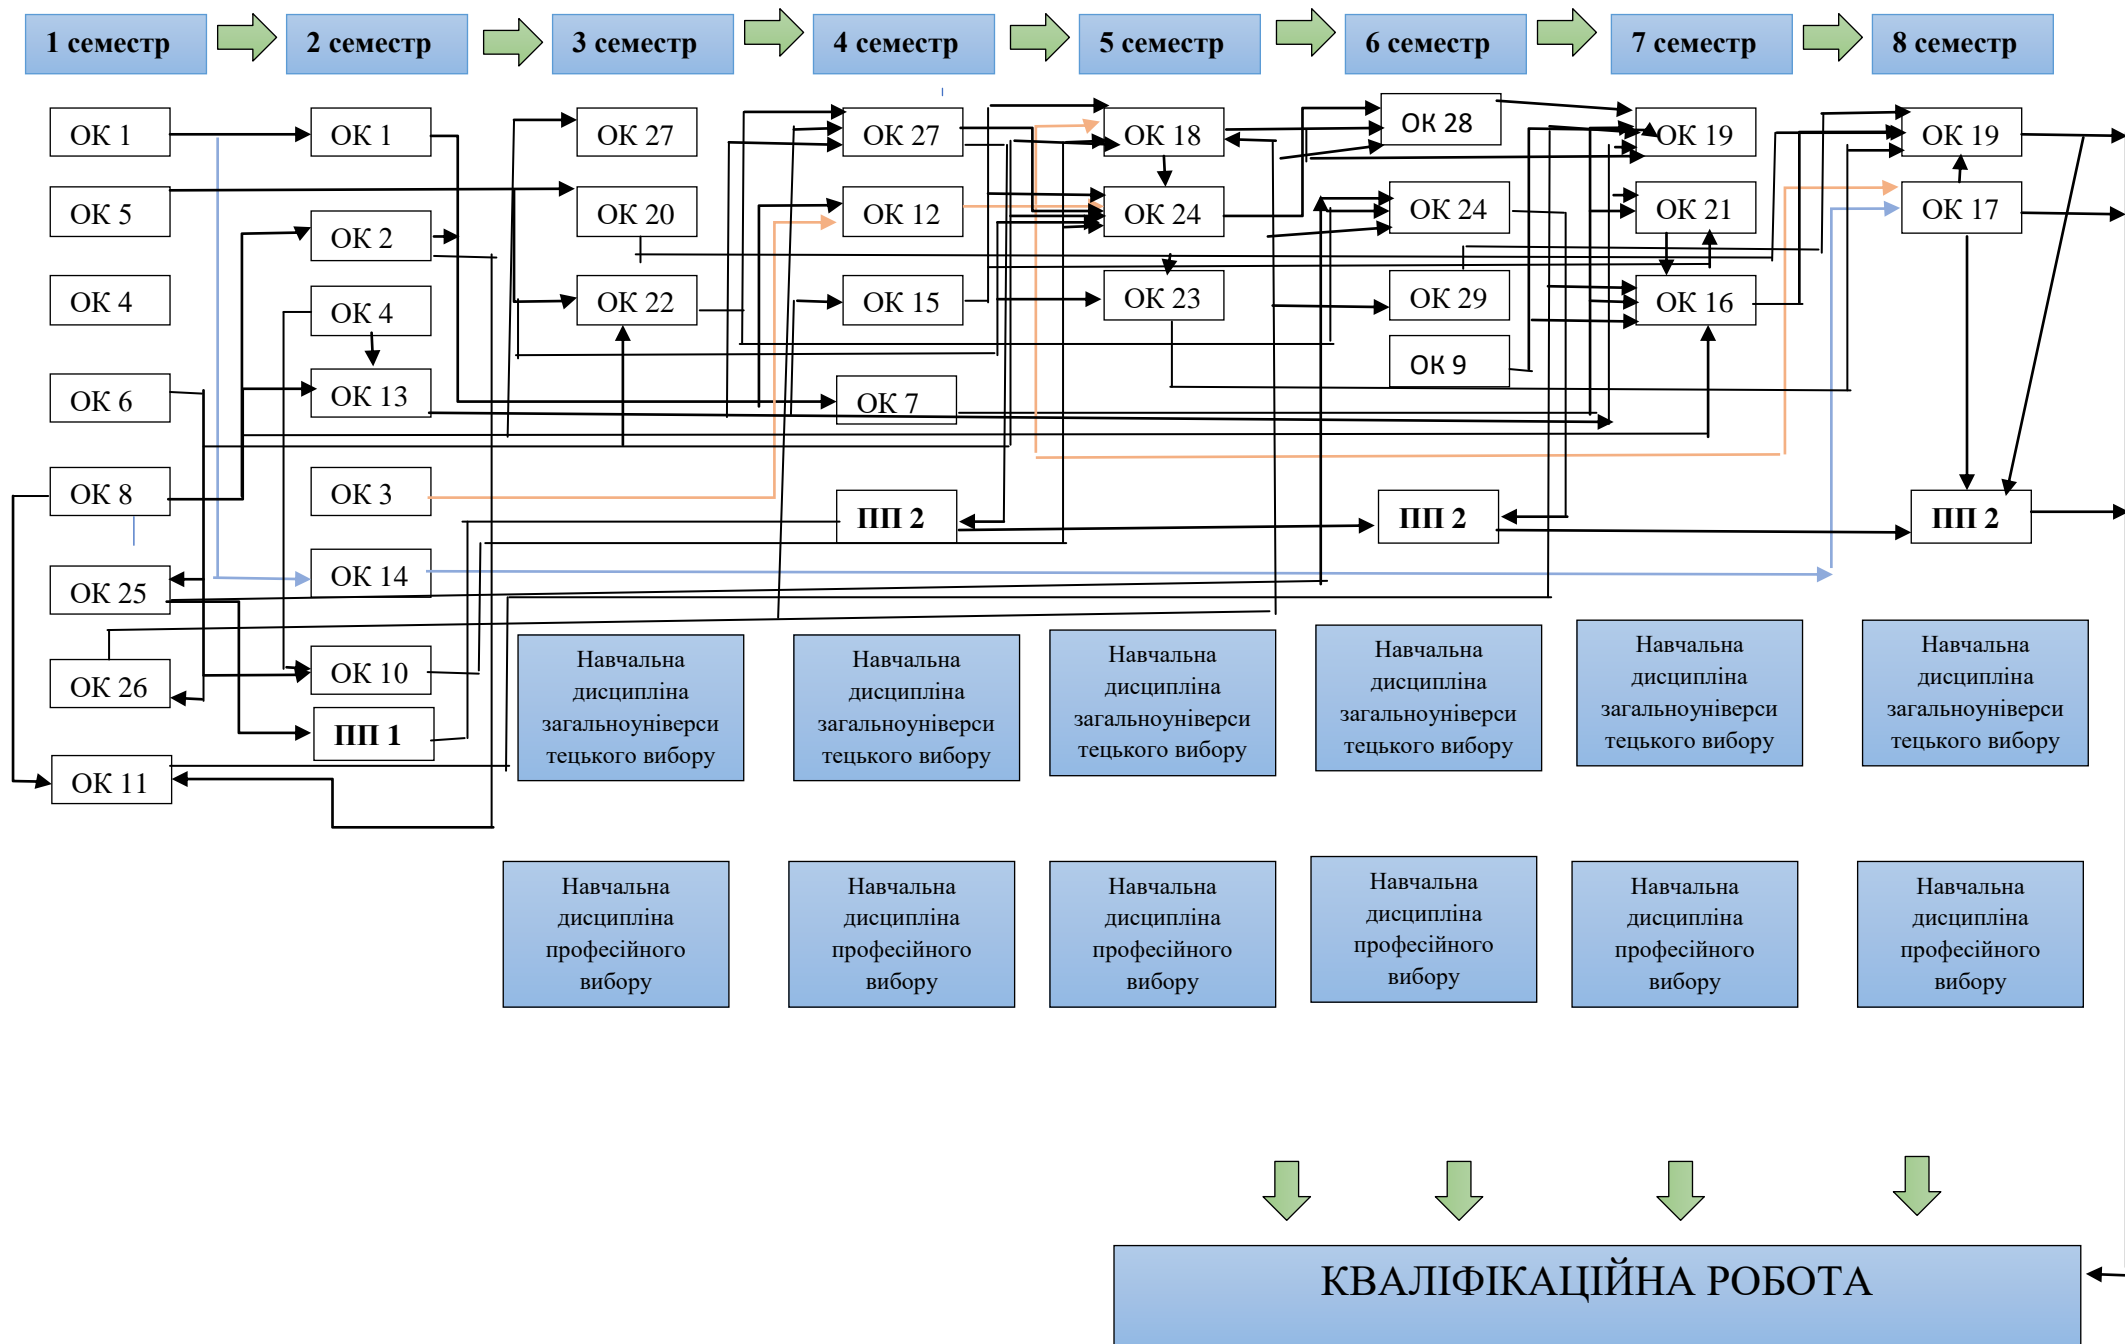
1 семестр
2 семестр
3 семестр
4 семестр
5 семестр
6 семестр
7 семестр
8 семестр

ОК 1
ОК 5
ОК 4
ОК 6
ОК 8
ОК 25
ОК 26
ОК 11

ОК 1
ОК 2
ОК 4
ОК 13
ОК 3
ОК 14
ОК 10
ПП 1

ОК 27
ОК 20
ОК 22

ОК 27
ОК 12
ОК 15
ОК 7
ПП 2

ОК 18
ОК 24
ОК 23

ОК 28
ОК 24
ОК 29
ОК 9
ПП 2

ОК 19
ОК 21
ОК 16

ОК 19
ОК 17
ПП 2

Навчальна дисципліна загальноуніверситецького вибору
Навчальна дисципліна загальноуніверситецького вибору
Навчальна дисципліна загальноуніверситецького вибору
Навчальна дисципліна загальноуніверситецького вибору
Навчальна дисципліна загальноуніверситецького вибору
Навчальна дисципліна загальноуніверситецького вибору

Навчальна дисципліна професійного вибору
Навчальна дисципліна професійного вибору
Навчальна дисципліна професійного вибору
Навчальна дисципліна професійного вибору
Навчальна дисципліна професійного вибору
Навчальна дисципліна професійного вибору

КВАЛІФІКАЦІЙНА РОБОТА